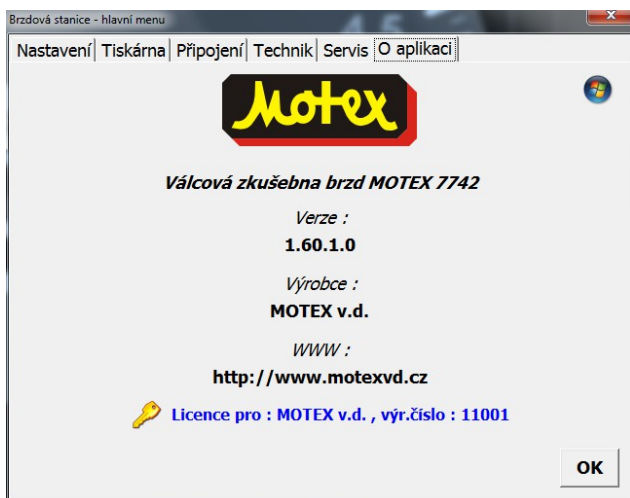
Brzdová stanice - hlavní menu

Nastavení | Tiskárna | Připojení | Technik | Servis | O aplikaci

Motex

Válcová zkušebna brzd MOTEX 7742

Verze :

1.60.1.0

Výrobce :

MOTEX v.d.

WWW :

http://www.motexvd.cz

Licence pro : MOTEX v.d. , výr.číslo : 11001

OK